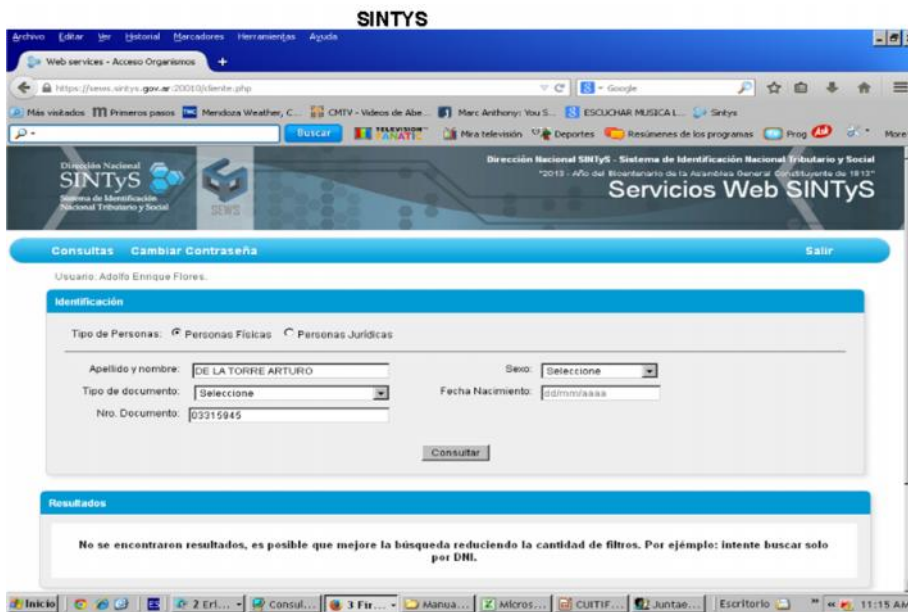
SINTYS

Archivo Editar Ver Historial Marcadores Herramientas Ayuda

Web services - Acceso Organismos

https://sews.sintys.gov.ar:20010/cliente.php

Google

Más visitados Primeros pasos Mendoza Weather, C... CMTV - Videos de Abe... Marc Anthony: You S... ESCUCHAR MUSICA L... Sintys

Buscar Mira televisión Deportes Resúmenes de los programas Prog More

Dirección Nacional SINTyS Sistema de Identificación Nacional Tributario y Social

SEWS

Dirección Nacional SINTyS - Sistema de Identificación Nacional Tributario y Social

"2013 - Año del Bicentenario de la Asamblea General Constituyente de 1813"

Servicios Web SINTyS

Consultas Cambiar Contraseña Salir

Usuario: Adolfo Enrique Flores.

Identificación

Tipo de Personas: Personas Físicas Personas Jurídicas

Apellido y nombre: DE LA TORRE ARTURO

Sexo: Seleccione

Tipo de documento: Seleccione

Fecha Nacimiento: dd/mm/aaaa

Nro. Documento: 03315945

Consultar

Resultados

No se encontraron resultados, es posible que mejore la búsqueda reduciendo la cantidad de filtros. Por ejémplo: intente buscar solo por DNI.

Inicio 2 Eri... Consul... 3 Fir... Manua... Micros... CUITIF... Juntae... Escritorio 11:15 AM